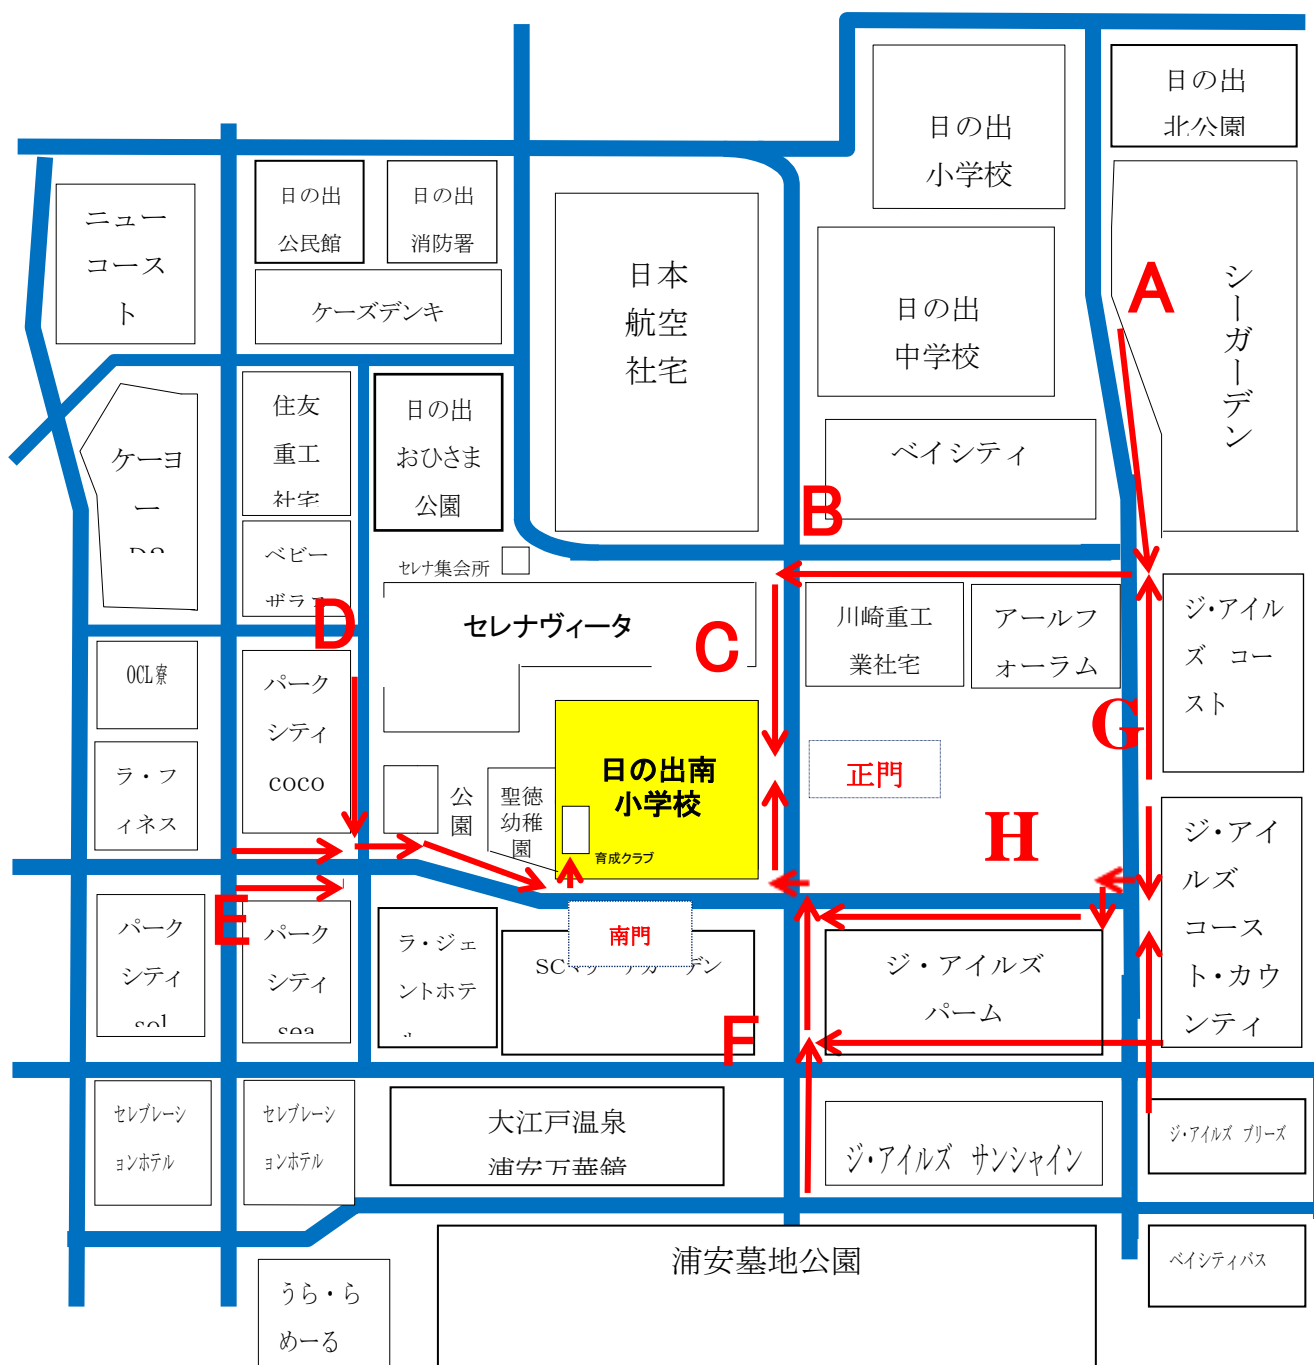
日の出
北公園

日の出
小学校

日の出
公民館

日の出
消防署

ニュー
コース
ト

ケーズデンキ

日本
航空
社宅

日の出
中学校

A

シーガーデン

ケーヨー
D2

住友
重工
社宅

日の出
おひさま
公園

ベイシティ

ベビー
ザラス

B

セレナ集会所

D

セレナヴィータ

C

川崎重工
業社宅

アールフ
オーラム

ジ・アイル
ズ　コー
スト

OCL寮

パーク
シティ
coco

G

ラ・フ
ィネス

公
園

聖徳
幼稚
園

日の出南
小学校

育成クラブ

正門

H

ジ・アイ
ルズ
コース
ト・カウ
ンティ

南門

パーク
シティ
sol

E

パーク
シティ
sea

ラ・ジェ
ントホテ
ル

SC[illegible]デン

ジ・アイルズ
パーム

F

セレブレーシ
ョンホテル

セレブレーシ
ョンホテル

大江戸温泉
浦安万華鏡

ジ・アイルズ　サンシャイン

ジ・アイルズ　ブリーズ

浦安墓地公園

ベイシティバス

うら・ら
めーる